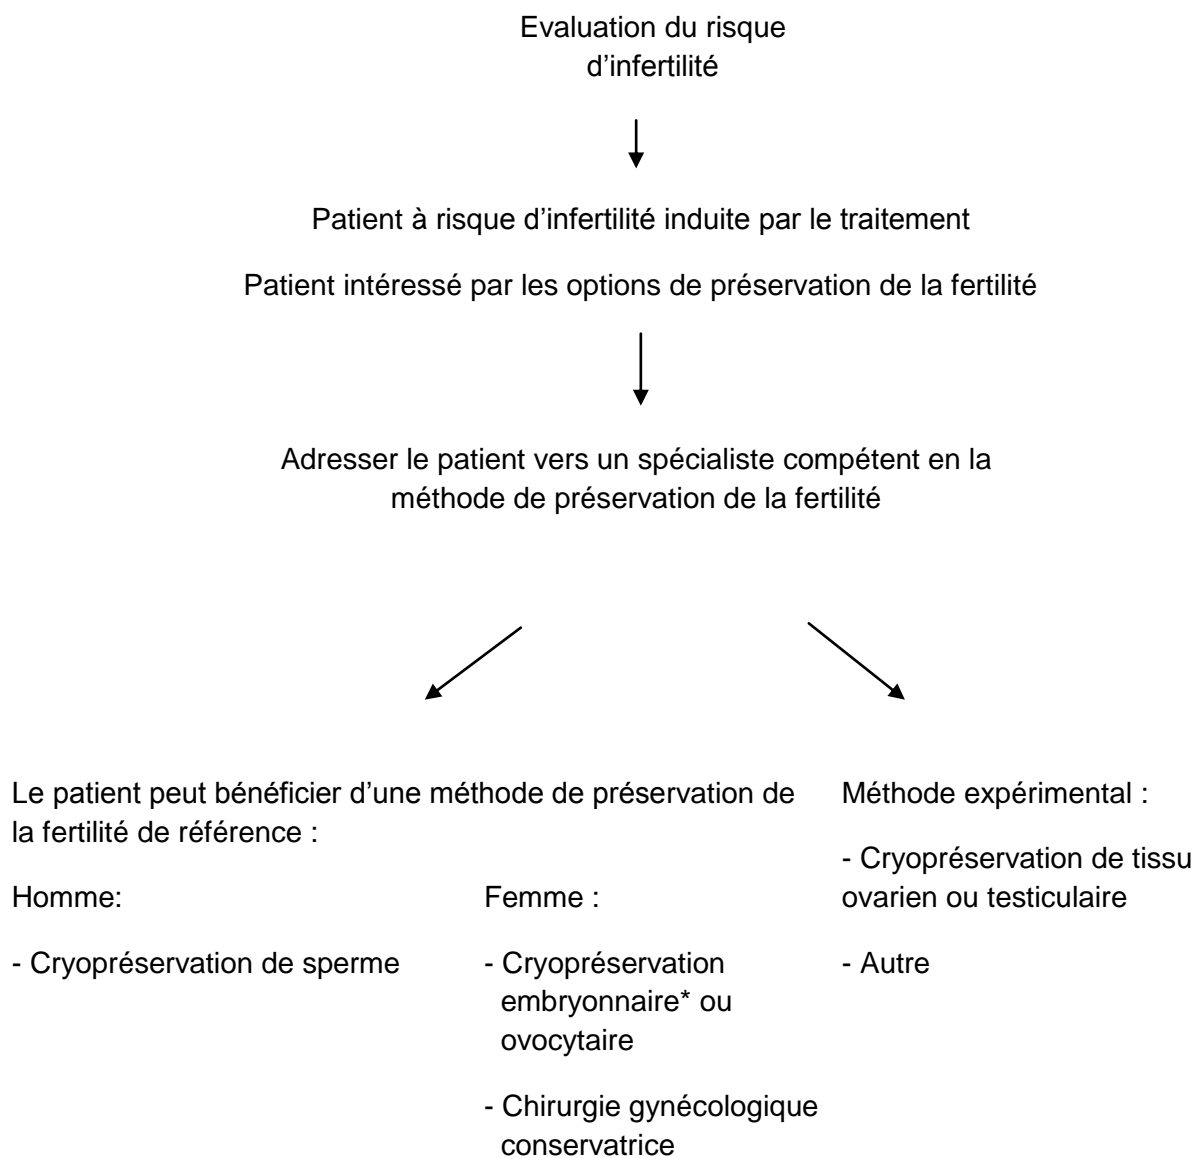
Evaluation du risque d’infertilité

Patient à risque d’infertilité induite par le traitement

Patient intéressé par les options de préservation de la fertilité

Adresser le patient vers un spécialiste compétent en la méthode de préservation de la fertilité

Le patient peut bénéficier d’une méthode de préservation de la fertilité de référence :

Homme:

- Cryopréservation de sperme

Femme :

- Cryopréservation embryonnaire* ou ovocytaire

- Chirurgie gynécologique conservatrice

Méthode expérimental :

- Cryopréservation de tissu ovarien ou testiculaire

- Autre